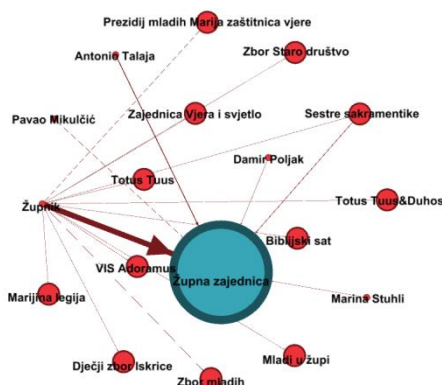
Prezidij mladih Marija zaštitnica vjere
Antonio Talaja
Zbor Staro društvo
Pavao Mikulčić
Zajednica Vjera i svjetlo
Sestre sakramentike
Damir Poljak
Totus Tuus
Totus Tuus&Duhos
Župnik
Biblijski sat
VIS Adoramus
Župna zajednica
Marijina legija
Marina Stuhli
Mladi u župi
Dječji zbor Iskrice
Zbor mladih